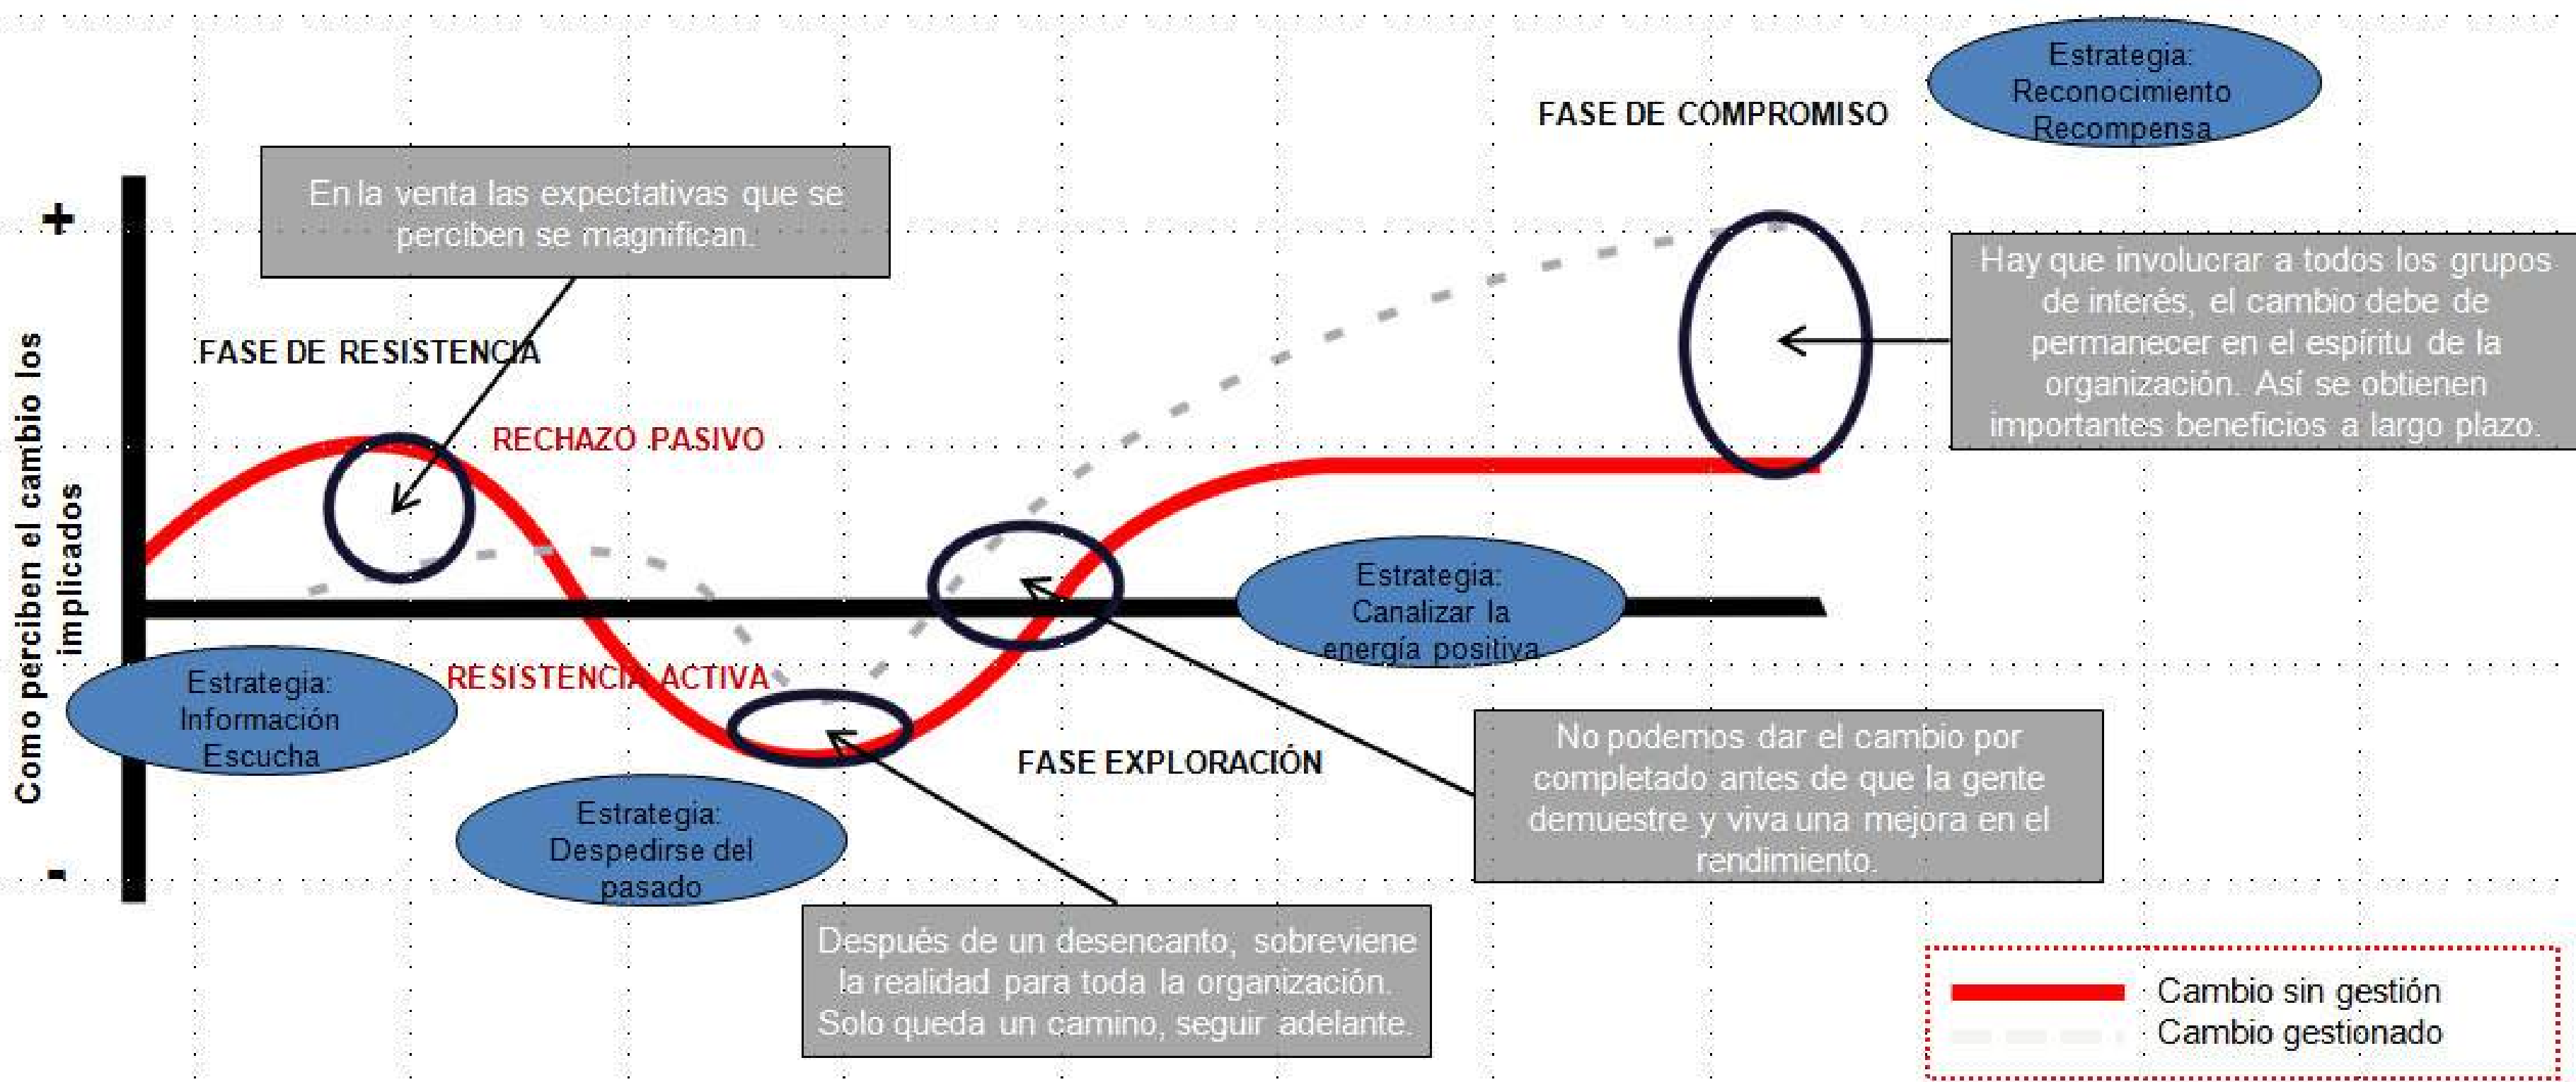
FASE DE COMPROMISO

Estrategia: Reconocimiento Recompensa

+

En la venta las expectativas que se perciben se magnifican.

Como perciben el cambio los implicados

FASE DE RESISTENCIA

RECHAZO PASIVO

Hay que involucrar a todos los grupos de interés, el cambio debe de permanecer en el espíritu de la organización. Así se obtienen importantes beneficios a largo plazo.

Estrategia: Canalizar la energía positiva

Estrategia: Información Escucha

RESISTENCIA ACTIVA

FASE EXPLORACIÓN

No podemos dar el cambio por completado antes de que la gente demuestre y viva una mejora en el rendimiento.

-

Estrategia: Despedirse del pasado

Después de un desencanto, sobreviene la realidad para toda la organización. Solo queda un camino, seguir adelante.

Cambio sin gestión
Cambio gestionado